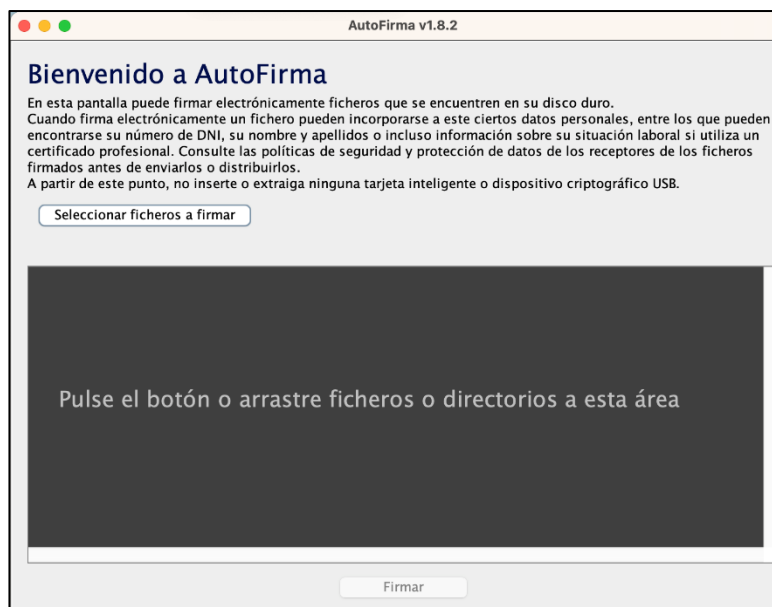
AutoFirma v1.8.2

Bienvenido a AutoFirma

En esta pantalla puede firmar electrónicamente ficheros que se encuentren en su disco duro.
Cuando firma electrónicamente un fichero pueden incorporarse a este ciertos datos personales, entre los que pueden encontrarse su número de DNI, su nombre y apellidos o incluso información sobre su situación laboral si utiliza un certificado profesional. Consulte las políticas de seguridad y protección de datos de los receptores de los ficheros firmados antes de enviarlos o distribuirlos.
A partir de este punto, no inserte o extraiga ninguna tarjeta inteligente o dispositivo criptográfico USB.

Seleccionar ficheros a firmar

Pulse el botón o arrastre ficheros o directorios a esta área

Firmar